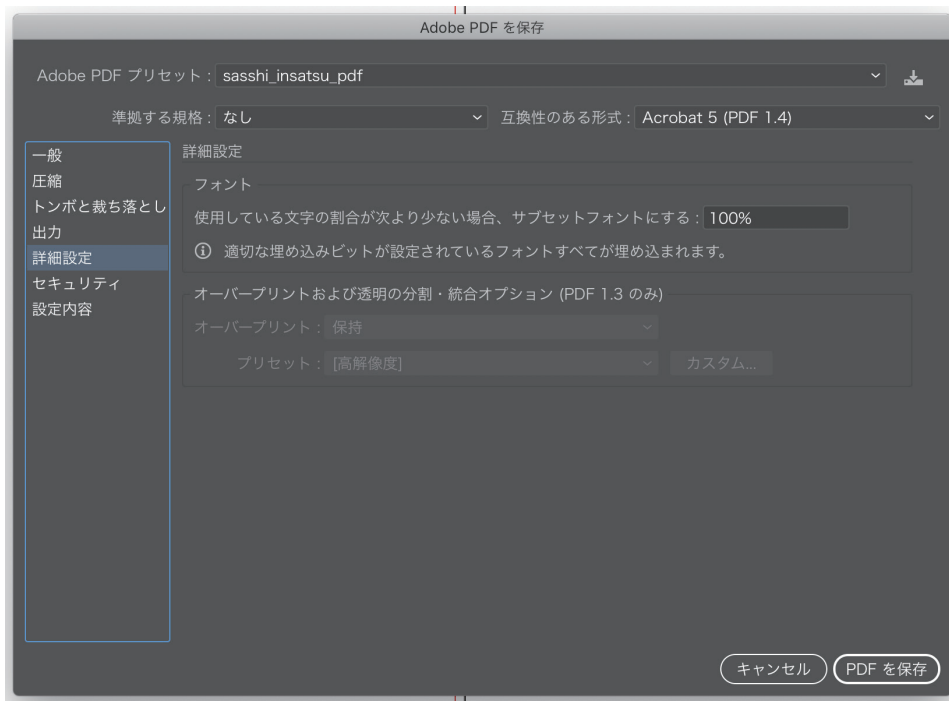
Adobe PDF を保存

Adobe PDF プリセット : sasshi_insatsu_pdf

準拠する規格 : なし

互換性のある形式 : Acrobat 5 (PDF 1.4)

一般
圧縮
トンボと裁ち落とし
出力
詳細設定
セキュリティ
設定内容

詳細設定

フォント

使用している文字の割合が次より少ない場合、サブセットフォントにする : 100%

ⓘ 適切な埋め込みビットが設定されているフォントすべてが埋め込まれます。

オーバープリントおよび透明の分割・統合オプション (PDF 1.3 のみ)

オーバープリント : 保持

プリセット : [高解像度]

カスタム...

キャンセル

PDF を保存